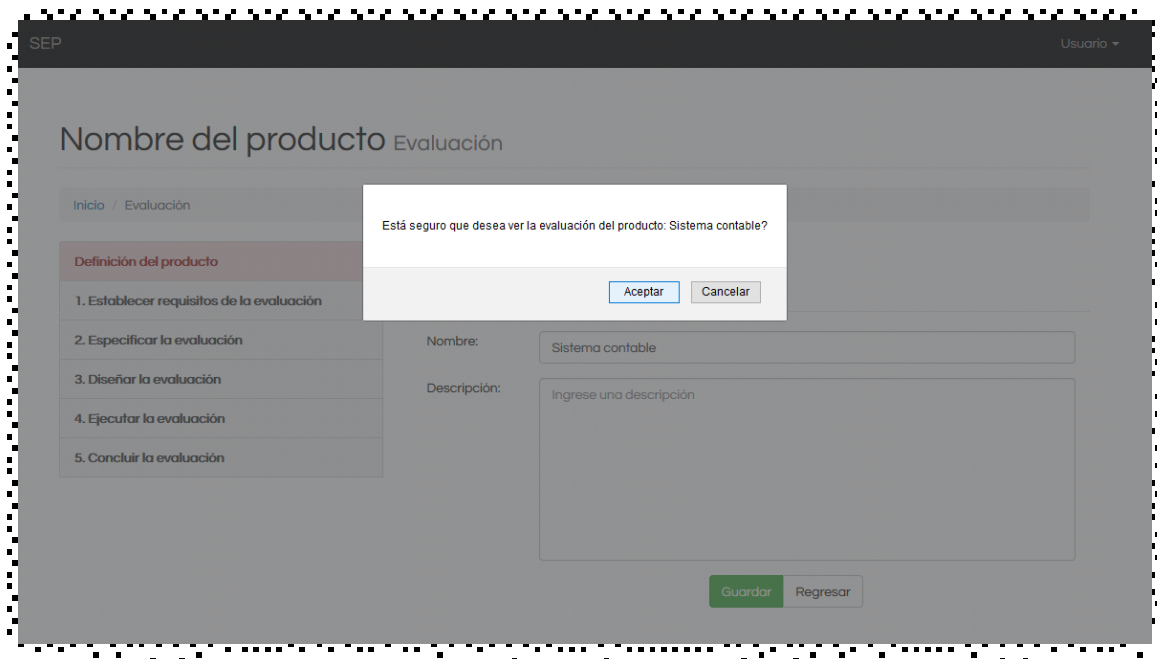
SEP

Usuario

Nombre del producto Evaluación

Inicio / Evaluación

Está seguro que desea ver la evaluación del producto: Sistema contable?

Aceptar Cancelar

Definición del producto

1. Establecer requisitos de la evaluación

2. Especificar la evaluación

3. Diseñar la evaluación

4. Ejecutar la evaluación

5. Concluir la evaluación

Nombre: Sistema contable

Descripción: Ingrese una descripción

Guardar Regresar